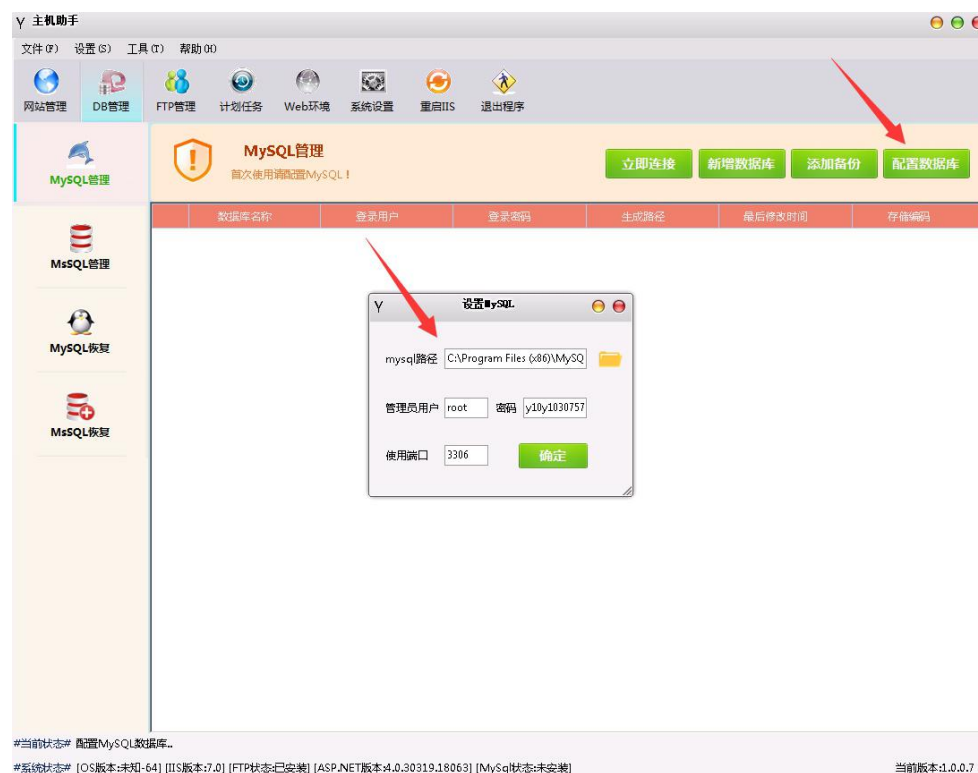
Y 主机助手

文件(F) 设置(S) 工具(T) 帮助(H)

网站管理 DB管理 FTP管理 计划任务 Web环境 系统设置 重启IIS 退出程序

MySQL管理

MySQL管理
首次使用请配置MySQL！

立即连接 新增数据库 添加备份 配置数据库

| | 数据库名称 | 登录用户 | 登录密码 | 生成路径 | 最后修改时间 | 存储编码 |
|---|---|---|---|---|---|---|

MsSQL管理

MySQL恢复

MsSQL恢复

Y 设置MySQL

mysql路径 C:\Program Files (x86)\MySQ

管理员用户 root 密码 y10y1030757

使用端口 3306 确定

#当前状态# 配置MySQL数据库..

#系统状态# [OS版本:未知-64] [IIS版本:7.0] [FTP状态:已安装] [ASP.NET版本:4.0.30319.18063] [MySql状态:未安装]

当前版本:1.0.0.7